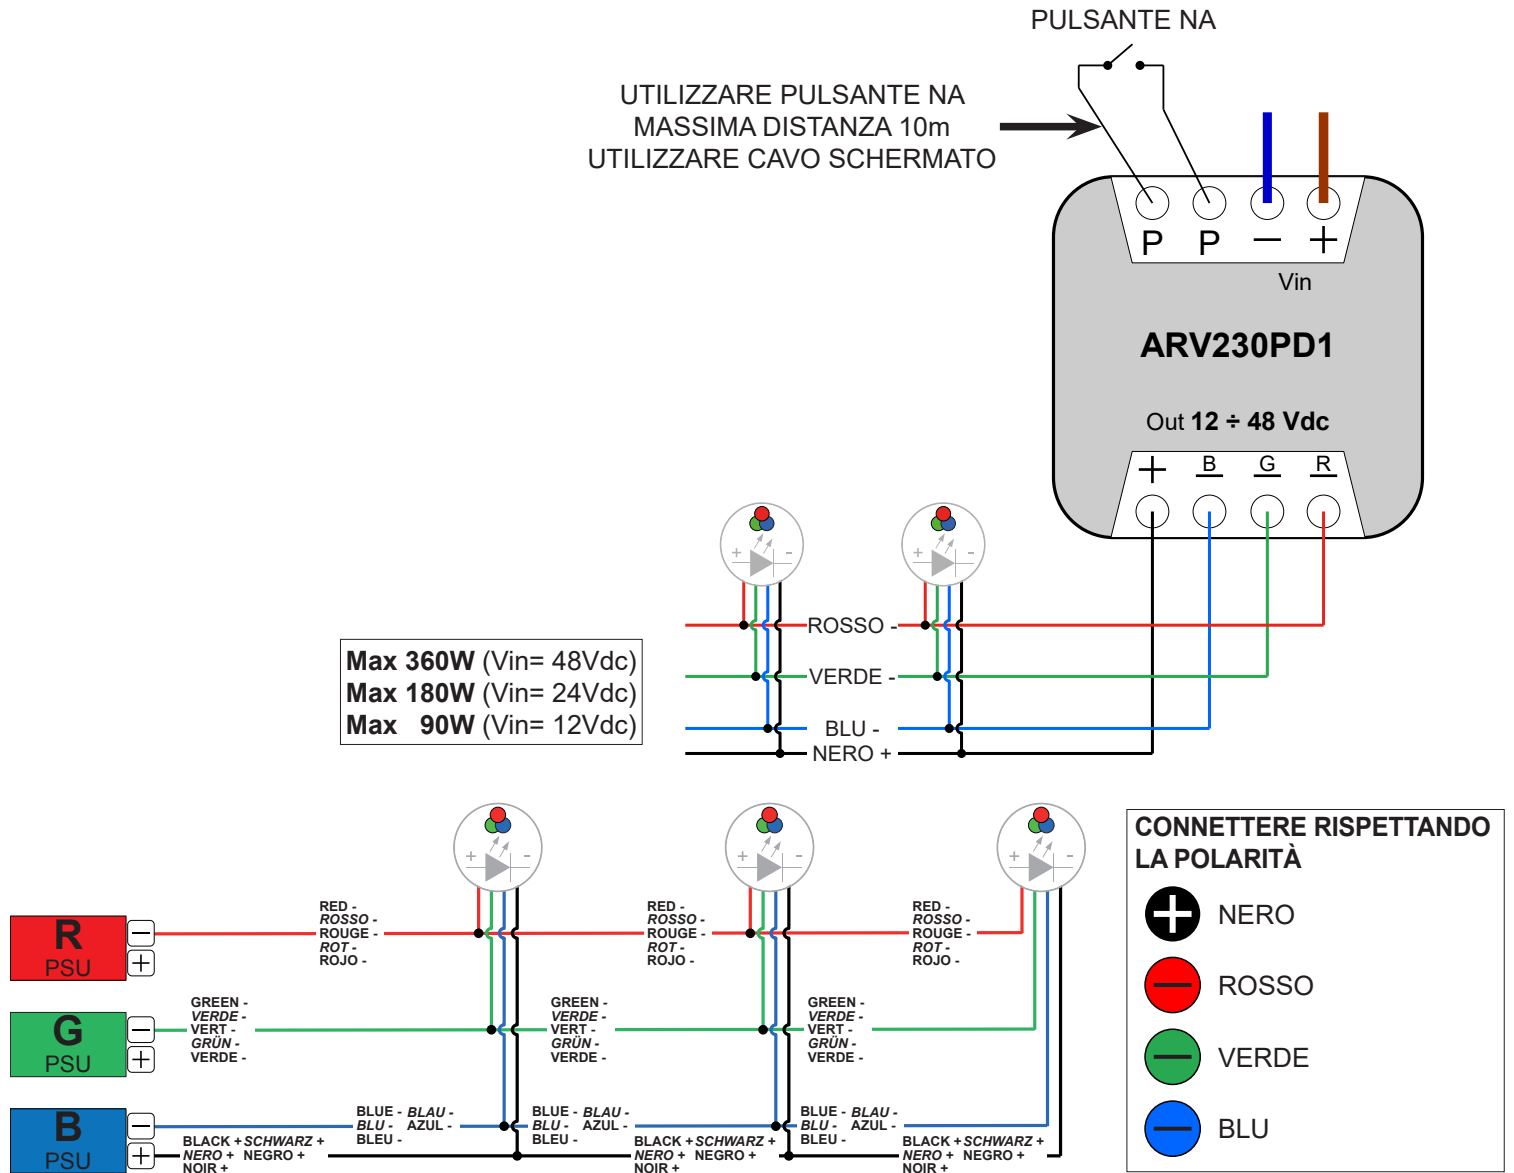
PULSANTE NA

UTILIZZARE PULSANTE NA
MASSIMA DISTANZA 10m
UTILIZZARE CAVO SCHERMATO

P P − +
Vin

ARV230PD1

Out 12 ÷ 48 Vdc

+ B G R

ROSSO -
VERDE -
BLU -
NERO +

Max 360W (Vin= 48Vdc)
Max 180W (Vin= 24Vdc)
Max 90W (Vin= 12Vdc)

R PSU
G PSU
B PSU

RED -
ROSSO -
ROUGE -
ROT -
ROJO -

GREEN -
VERDE -
VERT -
GRÜN -
VERDE -

BLUE - BLAU -
BLU - AZUL -
BLEU -

BLACK + SCHWARZ +
NERO + NEGRO +
NOIR +

RED -
ROSSO -
ROUGE -
ROT -
ROJO -

GREEN -
VERDE -
VERT -
GRÜN -
VERDE -

BLUE - BLAU -
BLU - AZUL -
BLEU -

BLACK + SCHWARZ +
NERO + NEGRO +
NOIR +

RED -
ROSSO -
ROUGE -
ROT -
ROJO -

GREEN -
VERDE -
VERT -
GRÜN -
VERDE -

BLUE - BLAU -
BLU - AZUL -
BLEU -

BLACK + SCHWARZ +
NERO + NEGRO +
NOIR +

CONNETTERE RISPETTANDO LA POLARITÀ
NERO
ROSSO
VERDE
BLU